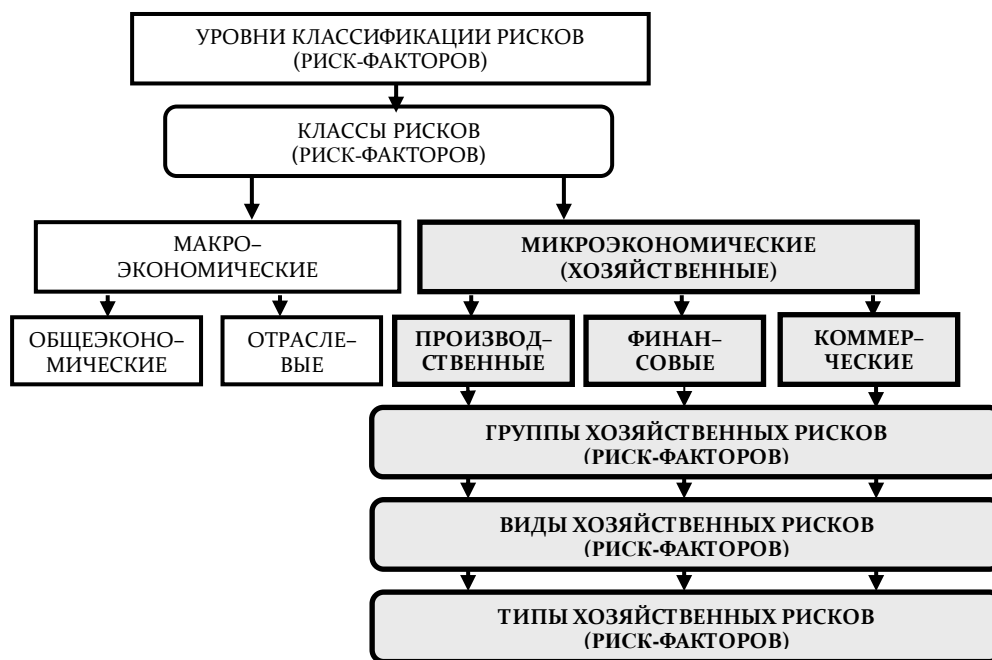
УРОВНИ КЛАССИФИКАЦИИ РИСКОВ (РИСК-ФАКТОРОВ)

КЛАССЫ РИСКОВ (РИСК-ФАКТОРОВ)

МАКРОЭКОНОМИЧЕСКИЕ

МИКРОЭКОНОМИЧЕСКИЕ (ХОЗЯЙСТВЕННЫЕ)

ОБЩЕЭКОНОМИЧЕСКИЕ

ОТРАСЛЕВЫЕ

ПРОИЗВОДСТВЕННЫЕ

ФИНАНСОВЫЕ

КОММЕРЧЕСКИЕ

ГРУППЫ ХОЗЯЙСТВЕННЫХ РИСКОВ (РИСК-ФАКТОРОВ)

ВИДЫ ХОЗЯЙСТВЕННЫХ РИСКОВ (РИСК-ФАКТОРОВ)

ТИПЫ ХОЗЯЙСТВЕННЫХ РИСКОВ (РИСК-ФАКТОРОВ)